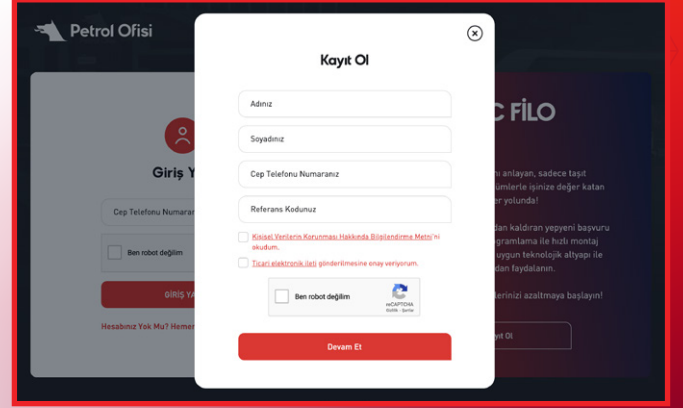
Petrol Ofisi

Giriş Y

Cep Telefonu Numaran

Ben robot değilim

GİRİŞ YA

Hesabınız Yok Mu? Hemen

C FİLO

ni anlayan, sadece taşıt ümlerle işinize değer katan er yolunda!

dan kaldıran yepyeni başvuru ogramlama ile hızlı montaj uygun teknolojik altyapı ile dan faydalanın.

lerinizi azaltmaya başlayın!

ıyıt Ol

Kayıt Ol

Adınız

Soyadınız

Cep Telefonu Numaranız

Referans Kodunuz

Kişisel Verilerin Korunması Hakkında Bilgilendirme Metni'ni okudum.

Ticari elektronik ileti gönderilmesine onay veriyorum.

Ben robot değilim

reCAPTCHA
Gizlilik - Şartlar

Devam Et